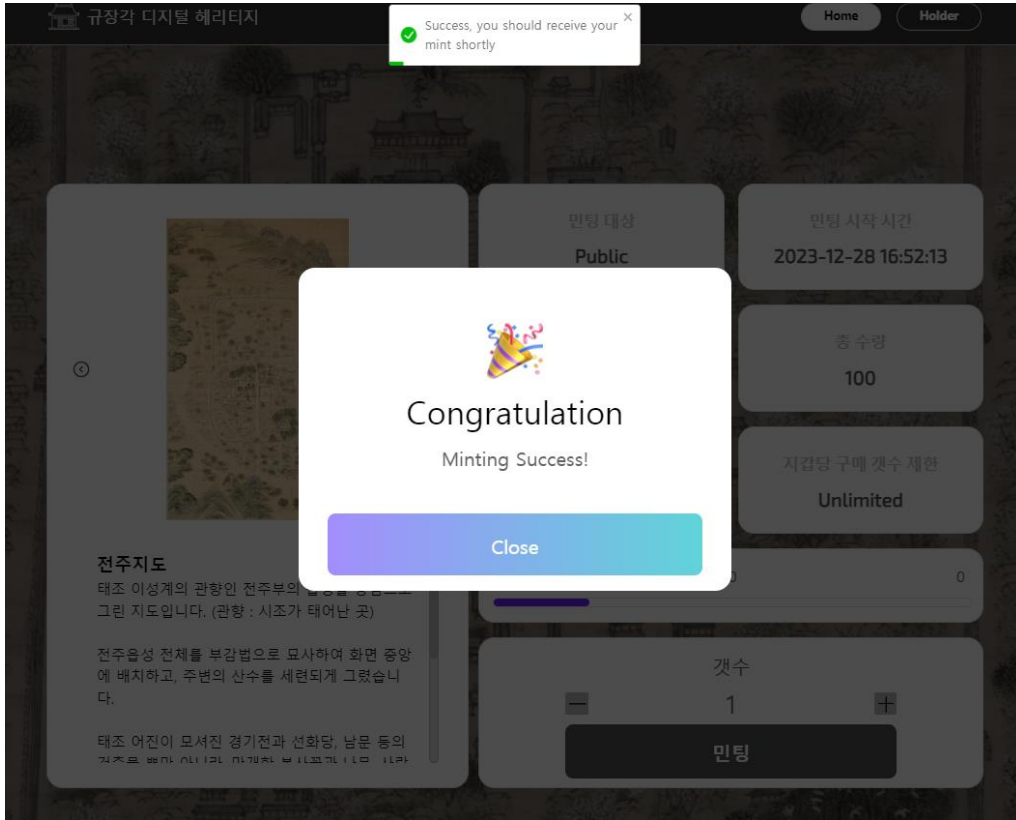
규장각 디지털 헤리티지

Success, you should receive your mint shortly ×

Home Holder

민팅 대상
Public

민팅 시작 시간
2023-12-28 16:52:13

총 수량
100

지갑당 구매 갯수 제한
Unlimited

Congratulation

Minting Success!

Close

0

갯수
−
1
+

민팅

전주지도
태조 이성계의 관향인 전주부의 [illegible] 그린 지도입니다. (관향 : 시조가 태어난 곳)

전주읍성 전체를 부감법으로 묘사하여 화면 중앙에 배치하고, 주변의 산수를 세련되게 그렸습니다.

태조 어진이 모셔진 경기전과 선화당, 남문 등의 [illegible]